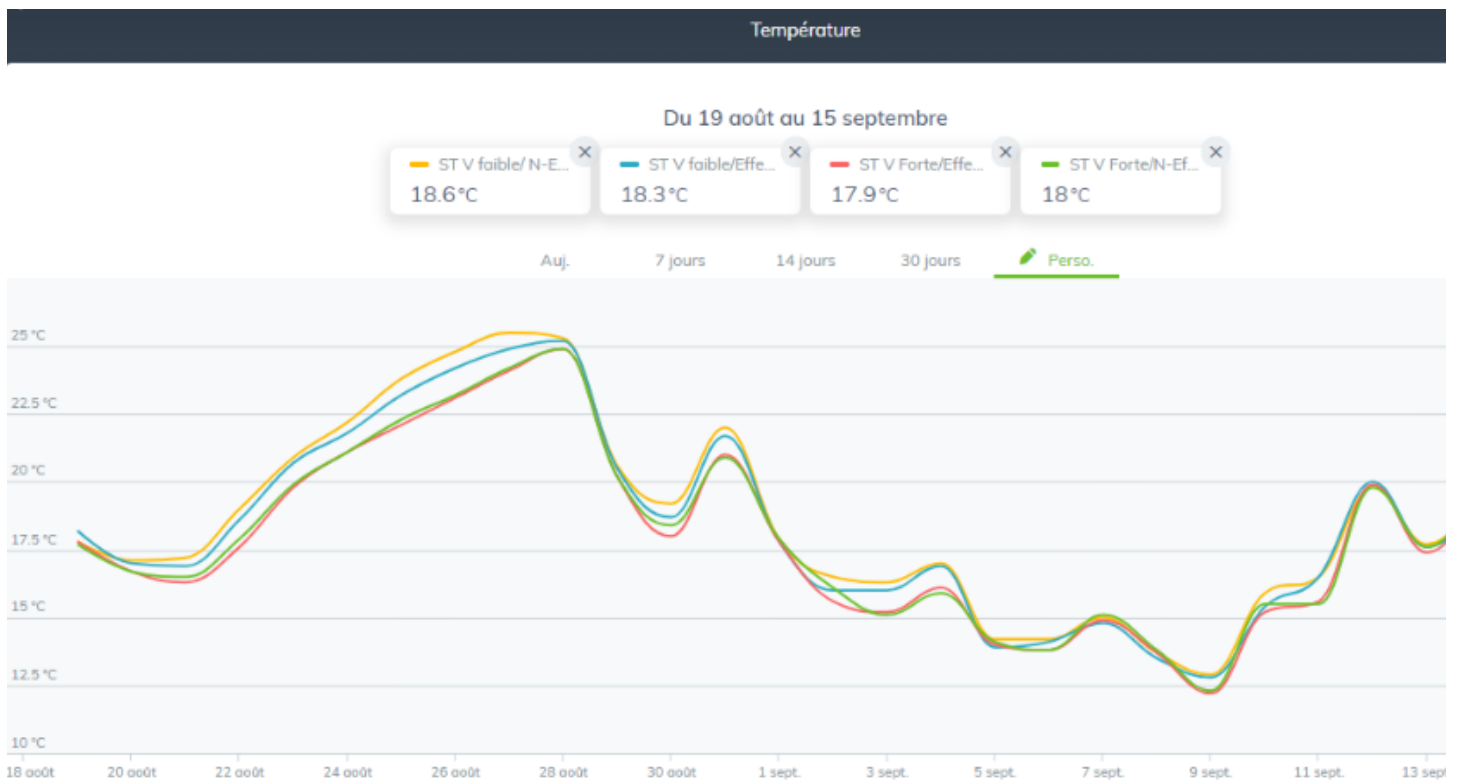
Température

Du 19 août au 15 septembre

ST V faible/ N-E... ×
18.6 °C

ST V faible/Effe... ×
18.3 °C

ST V Forte/Effe... ×
17.9 °C

ST V Forte/N-Ef... ×
18 °C

Auj. 7 jours 14 jours 30 jours Perso.

25 °C
22.5 °C
20 °C
17.5 °C
15 °C
12.5 °C
10 °C

18 août 20 août 22 août 24 août 26 août 28 août 30 août 1 sept. 3 sept. 5 sept. 7 sept. 9 sept. 11 sept. 13 sept.